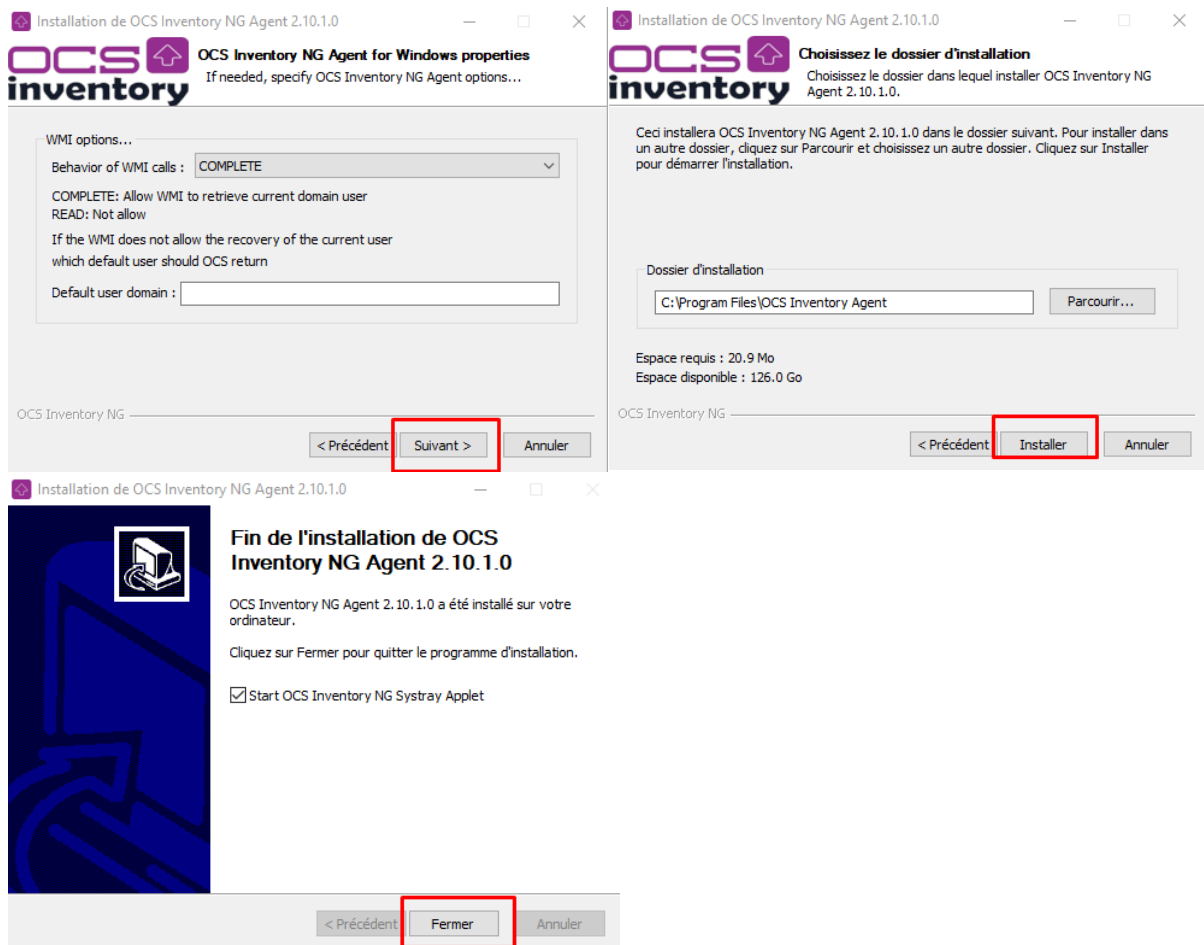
Installation de OCS Inventory NG Agent 2.10.1.0

OCS inventory

OCS Inventory NG Agent for Windows properties
If needed, specify OCS Inventory NG Agent options...

WMI options...
Behavior of WMI calls : COMPLETE
COMPLETE: Allow WMI to retrieve current domain user
READ: Not allow
If the WMI does not allow the recovery of the current user which default user should OCS return
Default user domain :

OCS Inventory NG
< Précédent Suivant > Annuler

Installation de OCS Inventory NG Agent 2.10.1.0

OCS inventory

Choisissez le dossier d'installation
Choisissez le dossier dans lequel installer OCS Inventory NG Agent 2.10.1.0.

Ceci installera OCS Inventory NG Agent 2.10.1.0 dans le dossier suivant. Pour installer dans un autre dossier, cliquez sur Parcourir et choisissez un autre dossier. Cliquez sur Installer pour démarrer l'installation.

Dossier d'installation
C:\Program Files\OCS Inventory Agent Parcourir...

Espace requis : 20.9 Mo
Espace disponible : 126.0 Go

OCS Inventory NG
< Précédent Installer Annuler

Installation de OCS Inventory NG Agent 2.10.1.0

Fin de l'installation de OCS Inventory NG Agent 2.10.1.0

OCS Inventory NG Agent 2.10.1.0 a été installé sur votre ordinateur.

Cliquez sur Fermer pour quitter le programme d'installation.

Start OCS Inventory NG Systray Applet

< Précédent Fermer Annuler